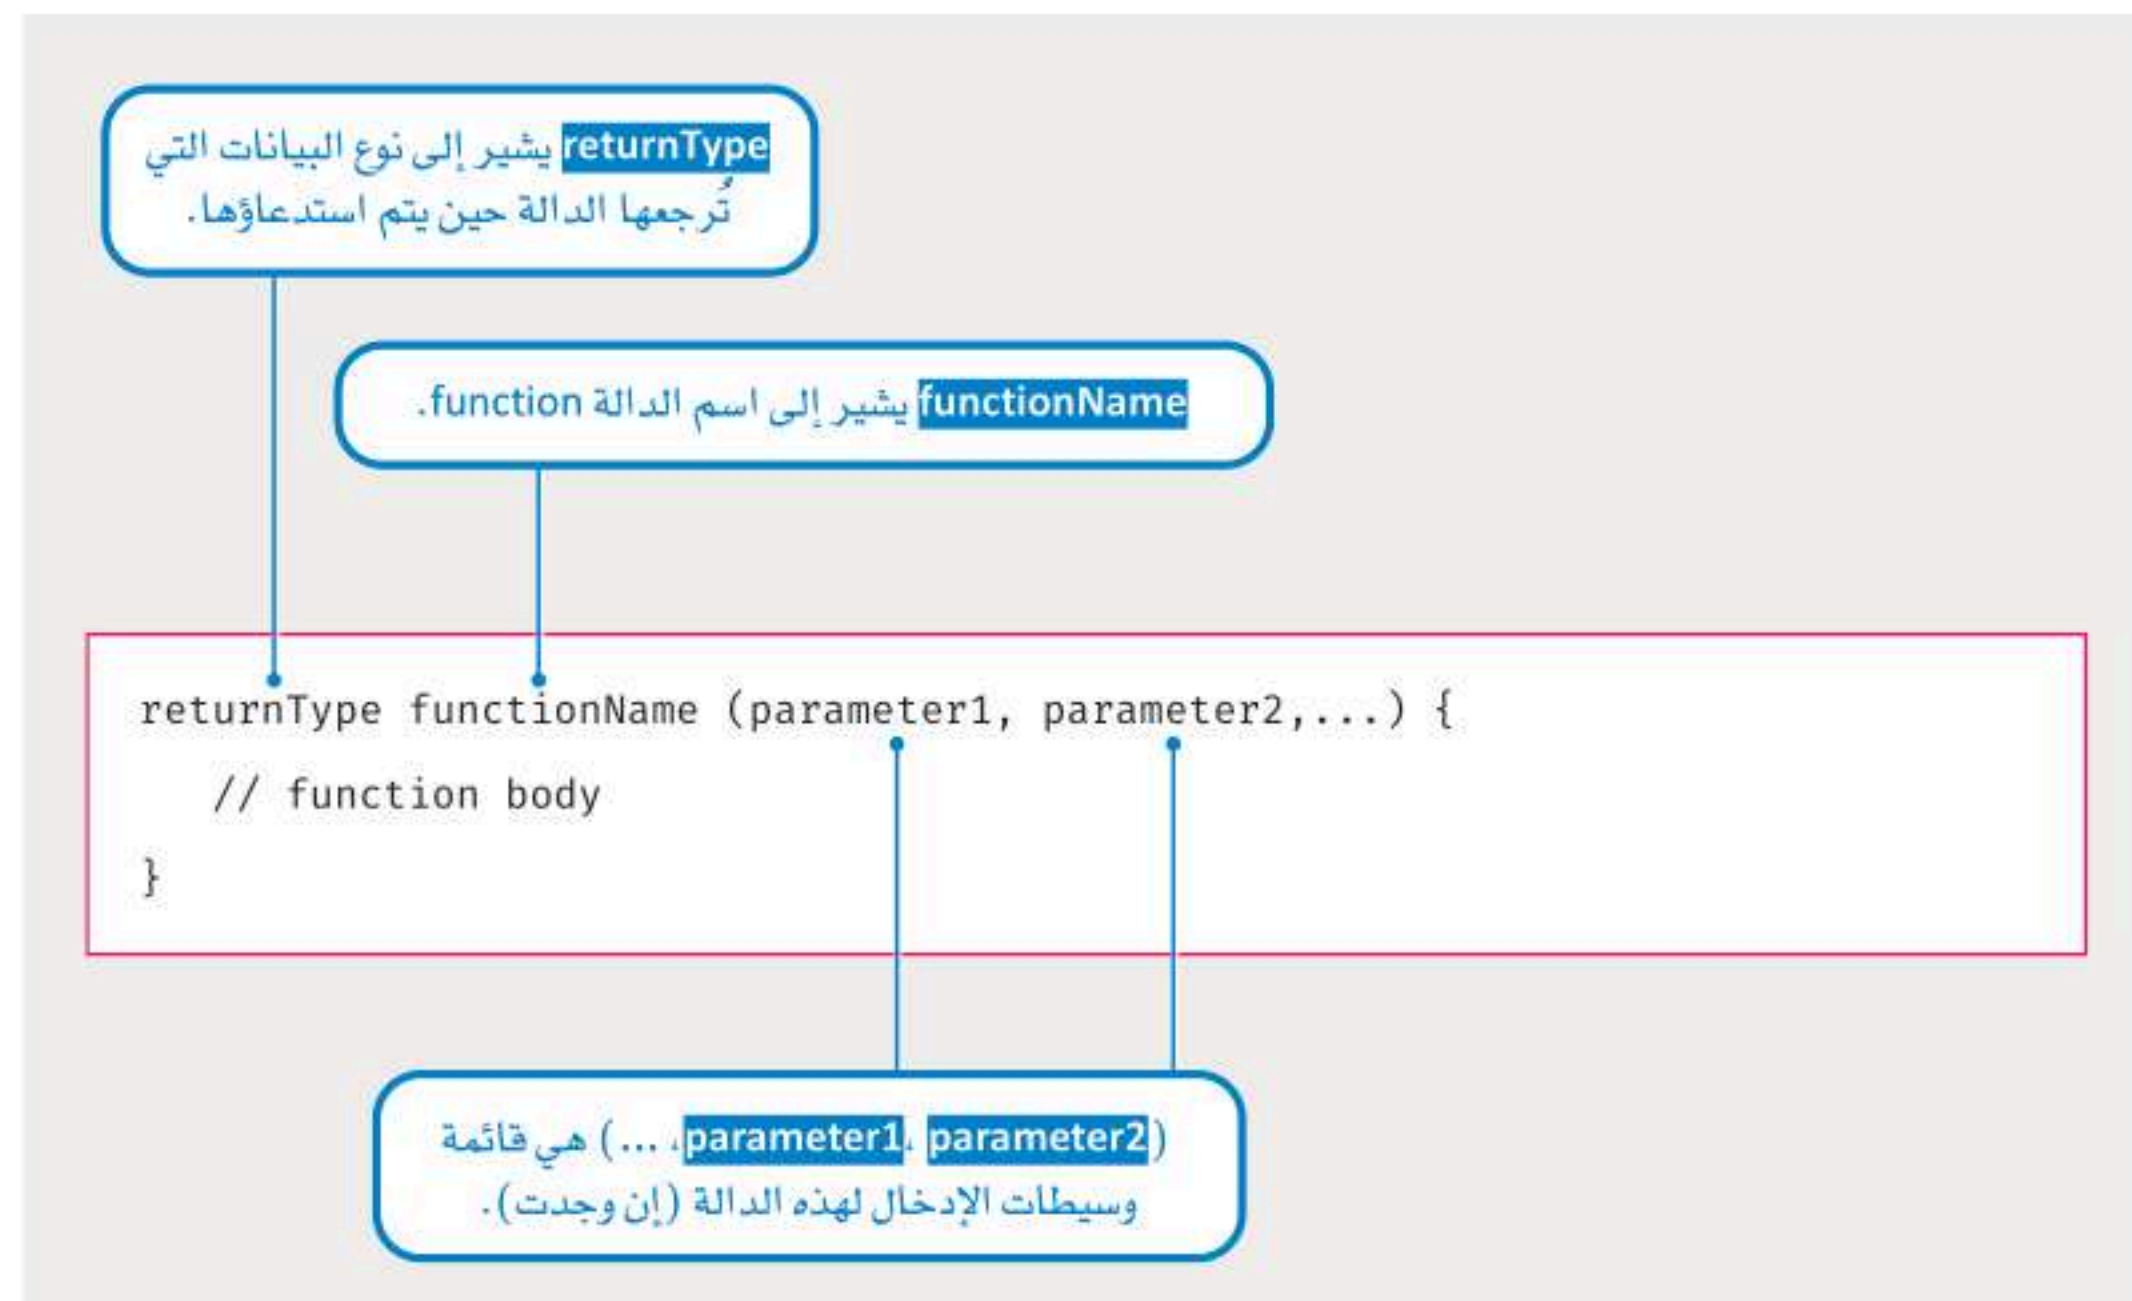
returnType يشير إلى نوع البيانات التي تُرجعها الدالة حين يتم استدعاؤها.

functionName يشير إلى اسم الدالة function.

returnType functionName (parameter1, parameter2,...) {
  // function body
}

(parameter1، parameter2، ...) هي قائمة وسيطات الإدخال لهذه الدالة (إن وجدت).